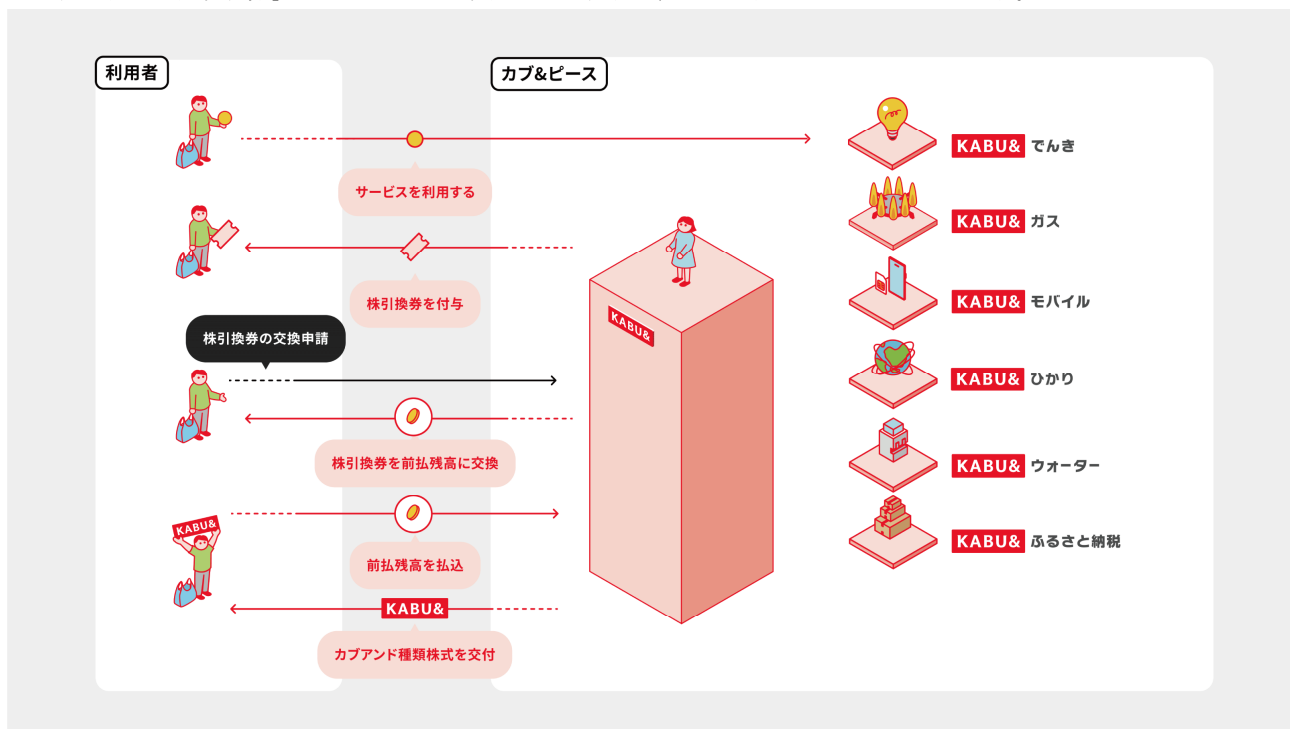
利用者

カブ&ピース

サービスを利用する

株引換券を付与

株引換券の交換申請

株引換券を前払残高に交換

前払残高を払込

カブアンド種類株式を交付

KABU&

KABU&

KABU&

KABU& でんき

KABU& ガス

KABU& モバイル

KABU& ひかり

KABU& ウォーター

KABU& ふるさと納税